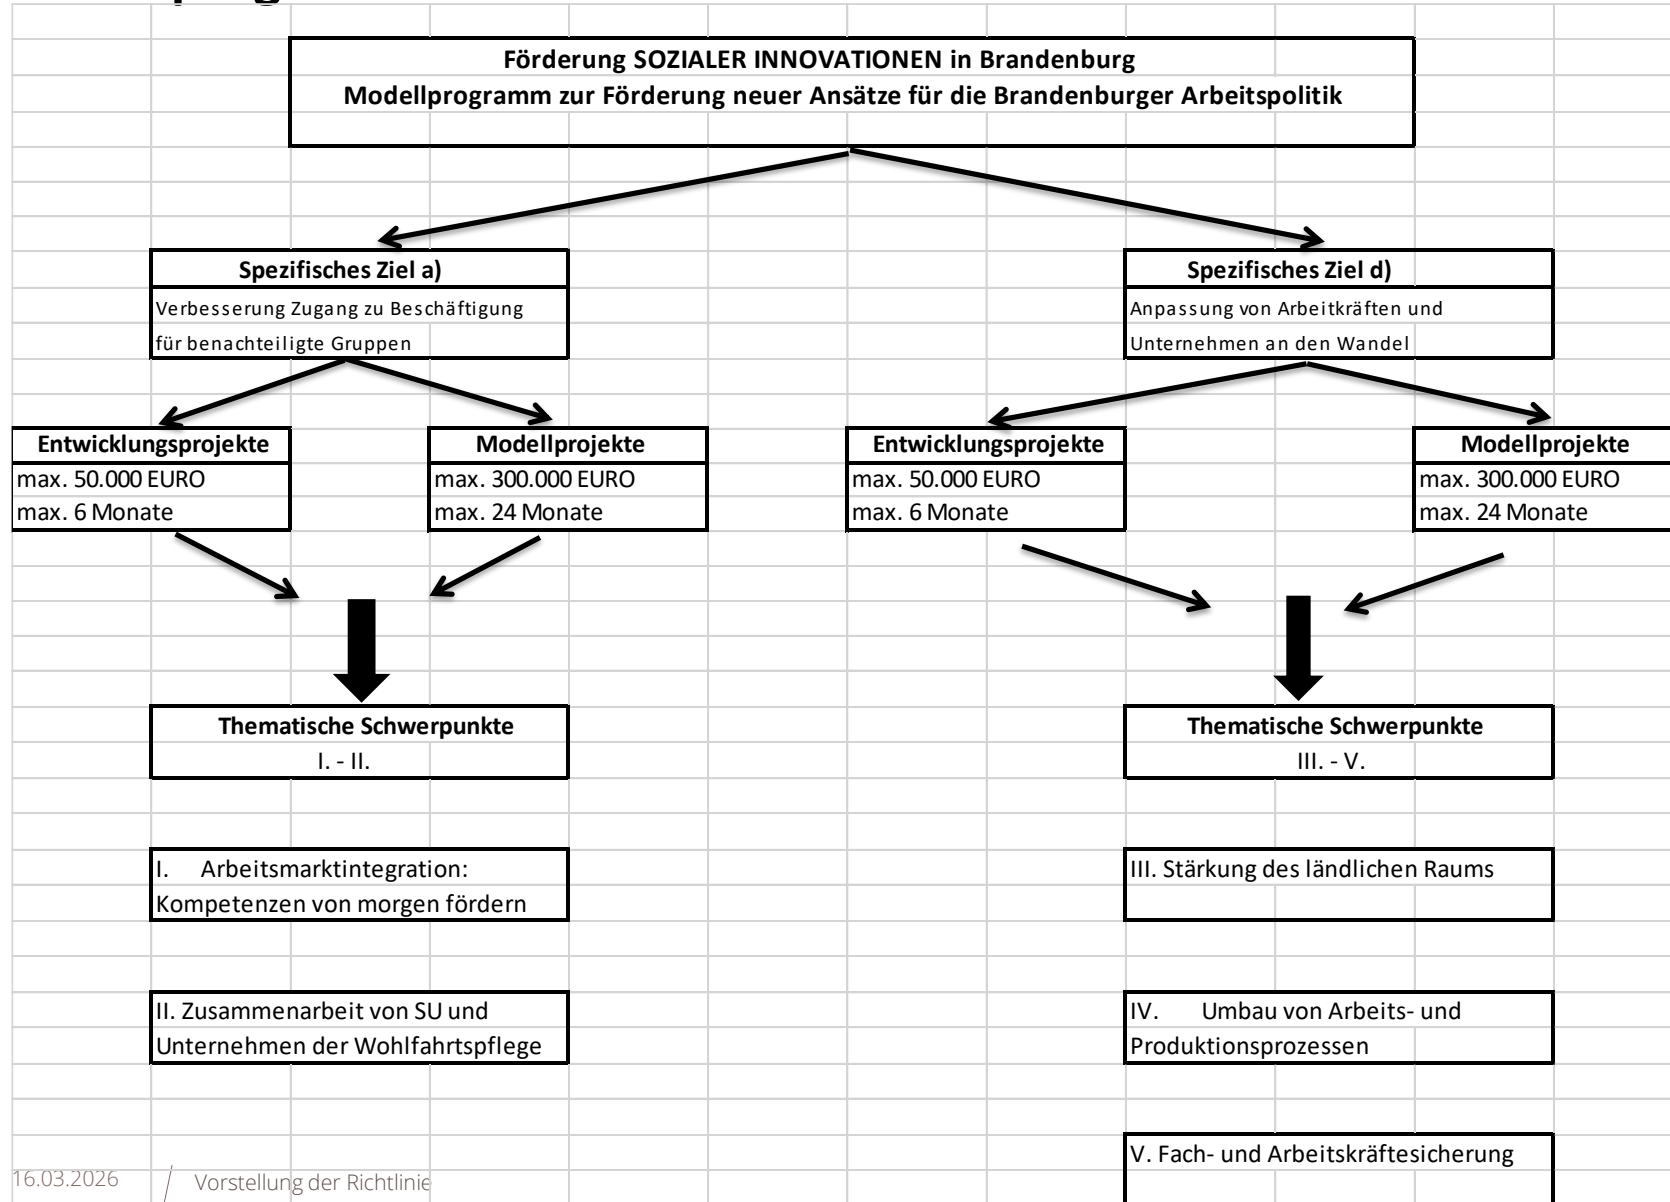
Förderung SOZIALER INNOVATIONEN in Brandenburg
Modellprogramm zur Förderung neuer Ansätze für die Brandenburger Arbeitspolitik

Spezifisches Ziel a)
Verbesserung Zugang zu Beschäftigung für benachteiligte Gruppen

Spezifisches Ziel d)
Anpassung von Arbeitkräften und Unternehmen an den Wandel

Entwicklungsprojekte
max. 50.000 EURO
max. 6 Monate

Modellprojekte
max. 300.000 EURO
max. 24 Monate

Entwicklungsprojekte
max. 50.000 EURO
max. 6 Monate

Modellprojekte
max. 300.000 EURO
max. 24 Monate

Thematische Schwerpunkte
I. - II.

Thematische Schwerpunkte
III. - V.

I. Arbeitsmarktintegration: Kompetenzen von morgen fördern

III. Stärkung des ländlichen Raums

II. Zusammenarbeit von SU und Unternehmen der Wohlfahrtspflege

IV. Umbau von Arbeits- und Produktionsprozessen

V. Fach- und Arbeitskräftesicherung

16.03.2026 / Vorstellung der Richtlinie